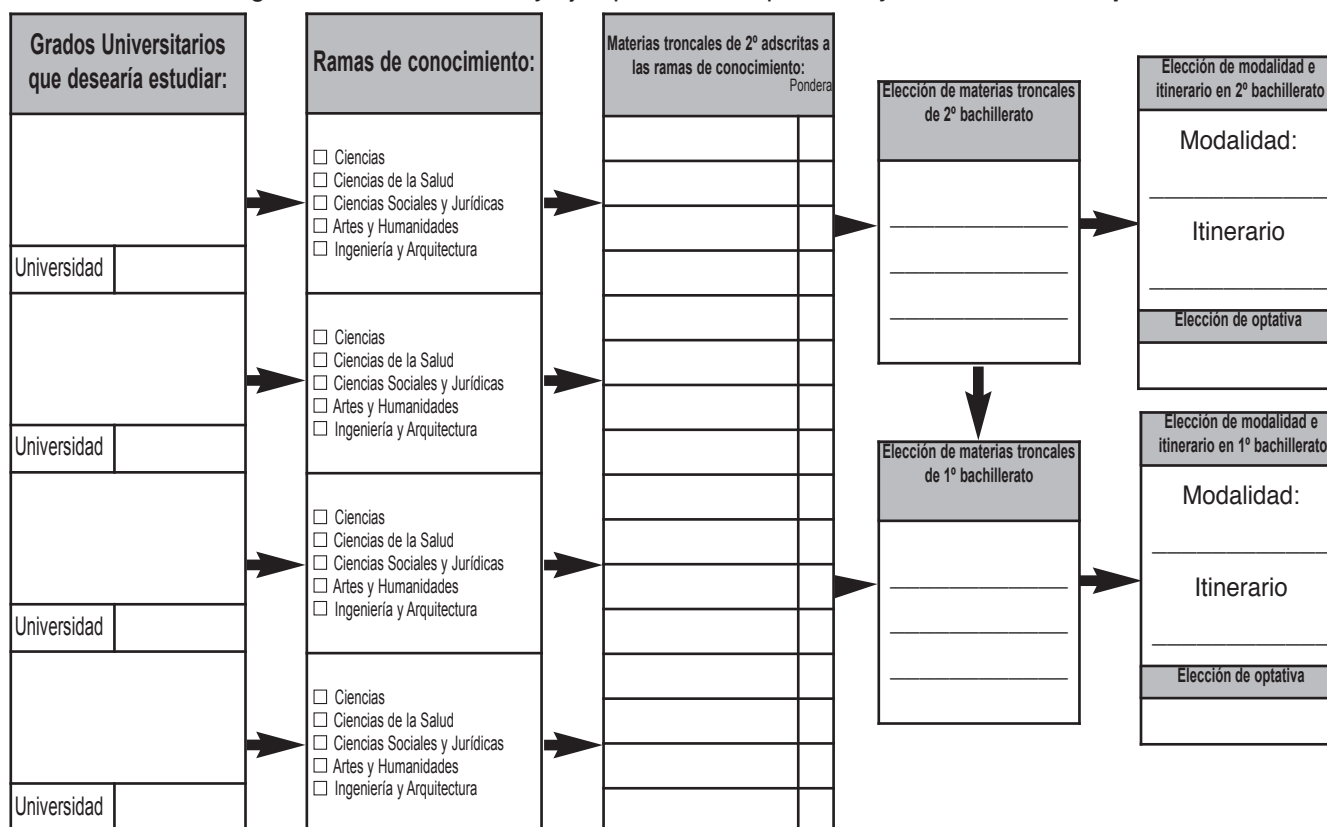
Grados Universitarios que desearía estudiar:

Universidad

Universidad

Universidad

Universidad

Ramas de conocimiento:

☐ Ciencias
☐ Ciencias de la Salud
☐ Ciencias Sociales y Jurídicas
☐ Artes y Humanidades
☐ Ingeniería y Arquitectura

☐ Ciencias
☐ Ciencias de la Salud
☐ Ciencias Sociales y Jurídicas
☐ Artes y Humanidades
☐ Ingeniería y Arquitectura

☐ Ciencias
☐ Ciencias de la Salud
☐ Ciencias Sociales y Jurídicas
☐ Artes y Humanidades
☐ Ingeniería y Arquitectura

☐ Ciencias
☐ Ciencias de la Salud
☐ Ciencias Sociales y Jurídicas
☐ Artes y Humanidades
☐ Ingeniería y Arquitectura

Materias troncales de 2º adscritas a las ramas de conocimiento:
Pondera

Elección de materias troncales de 2º bachillerato

Elección de materias troncales de 1º bachillerato

Elección de modalidad e itinerario en 2º bachillerato

Modalidad:

Itinerario

Elección de optativa

Elección de modalidad e itinerario en 1º bachillerato

Modalidad:

Itinerario

Elección de optativa